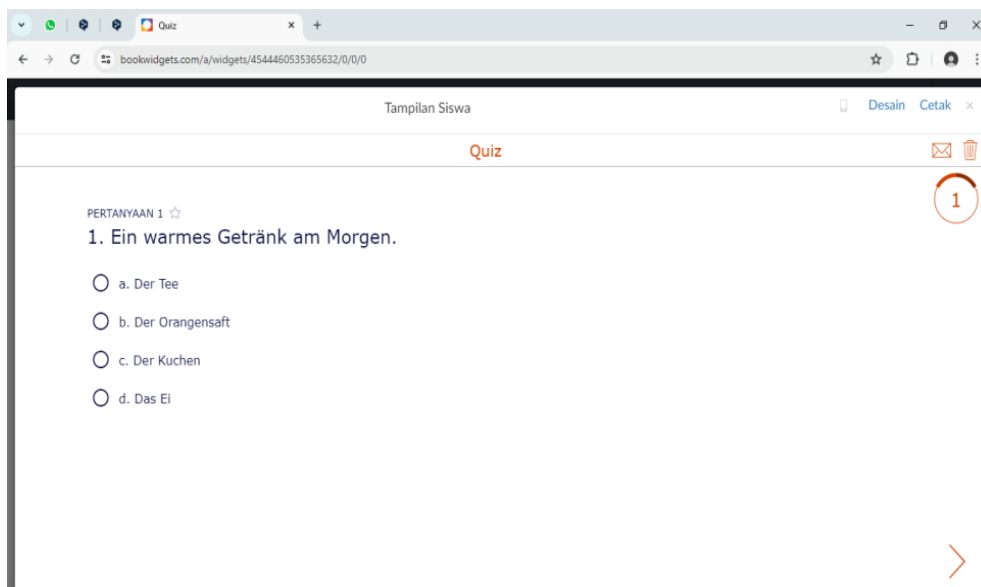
Quiz

bookwidgets.com/a/widgets/4544460535365632/0/0/0

Tampilan Siswa

Desain Cetak ×

Quiz

1

PERTANYAAN 1

1. Ein warmes Getränk am Morgen.

a. Der Tee

b. Der Orangensaft

c. Der Kuchen

d. Das Ei